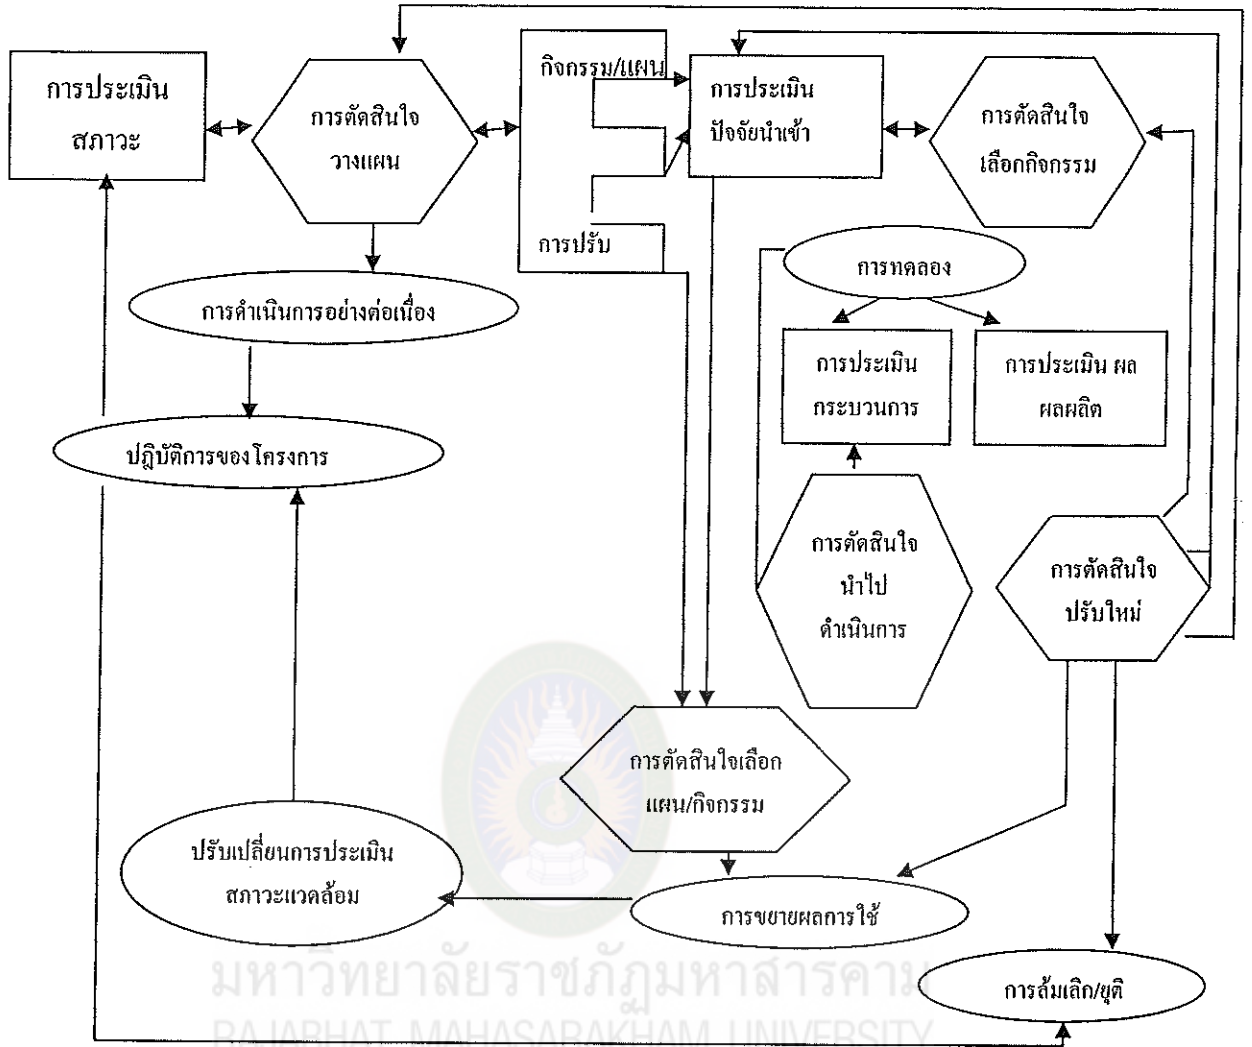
การประเมิน สภาวะ

การตัดสินใจ วางแผน

กิจกรรม/แผน

การปรับ

การประเมิน ปัจจัยนำเข้า

การตัดสินใจ เลือกกิจกรรม

การดำเนินการอย่างต่อเนื่อง

การทดลอง

การประเมิน กระบวนการ

การประเมิน ผล ผลผลิต

ปฏิบัติการของโครงการ

การตัดสินใจ นำไป ดำเนินการ

การตัดสินใจ ปรับใหม่

การตัดสินใจเลือก แผน/กิจกรรม

ปรับเปลี่ยนการประเมิน สภาวะแวดล้อม

การขยายผลการใช้

การล้มเลิก/ยุติ

มหาวิทยาลัยราชภัฏมหาสารคาม
RAJABHAT MAHASARAKHAM UNIVERSITY